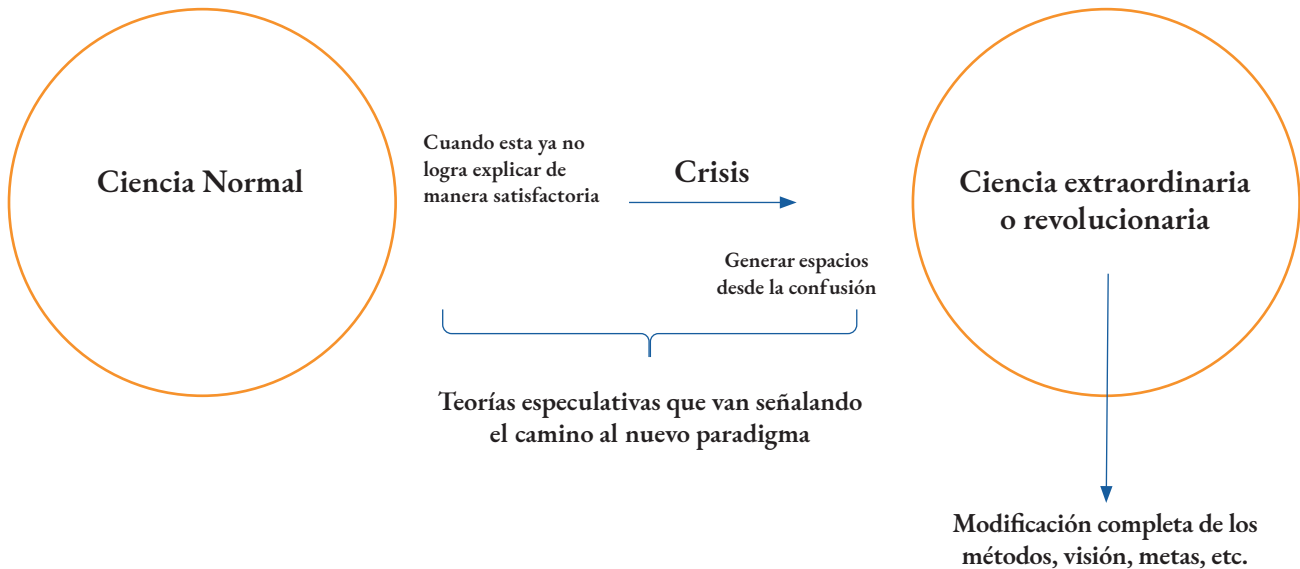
Ciencia Normal

Cuando esta ya no logra explicar de manera satisfactoria

Crisis

Ciencia extraordinaria o revolucionaria

Generar espacios desde la confusión

Teorías especulativas que van señalando el camino al nuevo paradigma

Modificación completa de los métodos, visión, metas, etc.